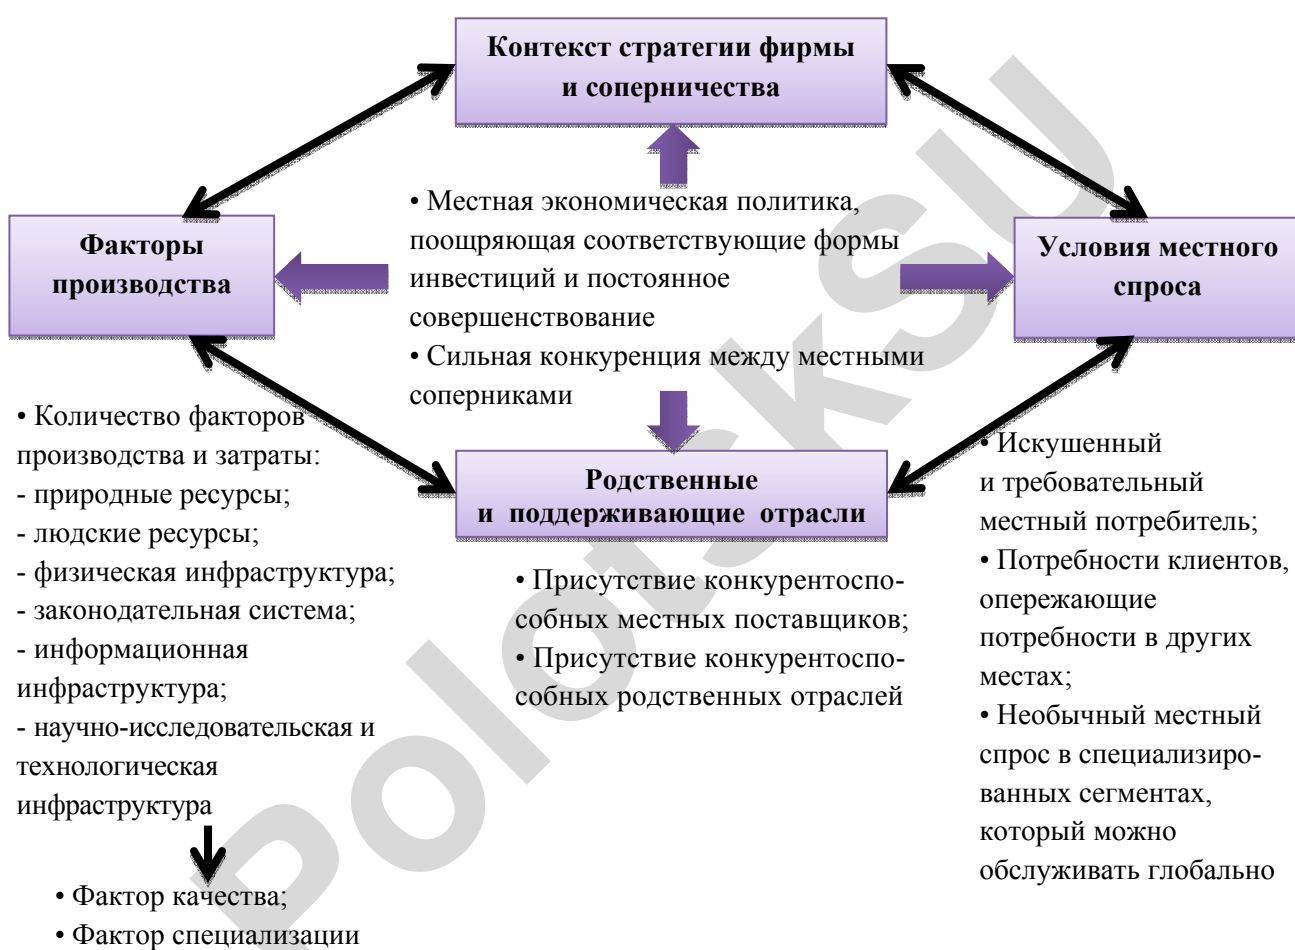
Контекст стратегии фирмы и соперничества

Факторы производства

• Местная экономическая политика, поощряющая соответствующие формы инвестиций и постоянное совершенствование
• Сильная конкуренция между местными соперниками

Условия местного спроса

• Количество факторов производства и затраты:
- природные ресурсы;
- людские ресурсы;
- физическая инфраструктура;
- законодательная система;
- информационная инфраструктура;
- научно-исследовательская и технологическая инфраструктура

• Фактор качества;
• Фактор специализации

Родственные и поддерживающие отрасли

• Присутствие конкурентоспособных местных поставщиков;
• Присутствие конкурентоспособных родственных отраслей

• Искушенный и требовательный местный потребитель;
• Потребности клиентов, опережающие потребности в других местах;
• Необычный местный спрос в специализированных сегментах, который можно обслуживать глобально

Polotsk SU